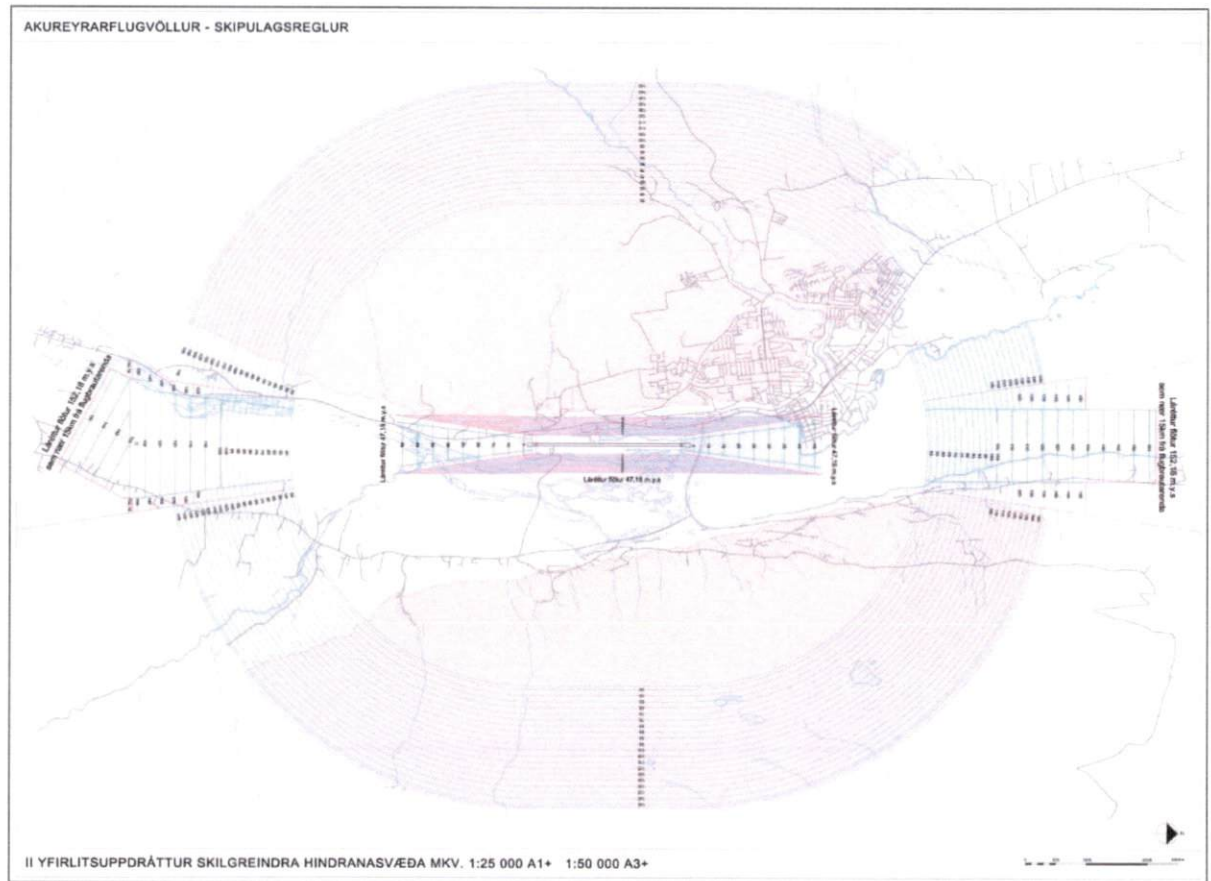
AKUREYRARFLUGVÖLLUR - SKIPULAGSREGLUR

Láréttur flötur 152,18 m.y.s sem nær 15km frá flugbrautarenda

Láréttur flötur 47,18 m.y.s

Láréttur flötur 47,18 m.y.s

Láréttur flötur 47,18 m.y.s

Láréttur flötur 152,18 m.y.s sem nær 15km frá flugbrautarenda

II YFIRLITSUPPDRÁTTUR SKILGREINDRA HINDRANASVÆÐA MKV. 1:25 000 A1+ 1:50 000 A3+